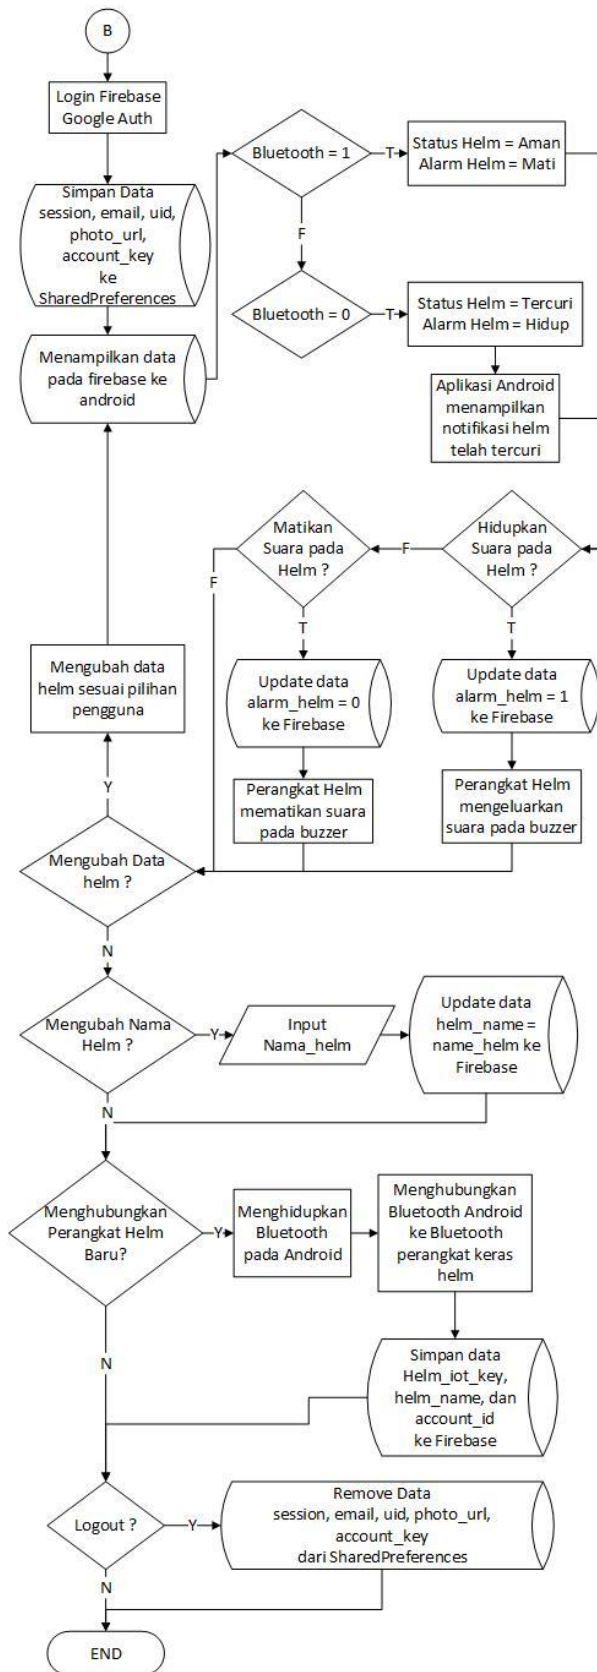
B

Login Firebase Google Auth

Simpan Data session, email, uid, photo_url, account_key ke SharedPreferences

Menampilkan data pada firebase ke android

Bluetooth = 1

T

Status Helm = Aman
Alarm Helm = Mati

F

Bluetooth = 0

T

Status Helm = Tercuri
Alarm Helm = Hidup

Aplikasi Android menampilkan notifikasi helm telah tercuri

Matikan Suara pada Helm ?

F

Hidupkan Suara pada Helm ?

F

T

T

Mengubah data helm sesuai pilihan pengguna

Update data alarm_helm = 0 ke Firebase

Update data alarm_helm = 1 ke Firebase

Perangkat Helm mematikan suara pada buzzer

Perangkat Helm mengeluarkan suara pada buzzer

Y

Mengubah Data helm ?

N

Mengubah Nama Helm ?

Y

Input Nama_helm

Update data helm_name = name_helm ke Firebase

N

Menghubungkan Perangkat Helm Baru?

Y

Menghidupkan Bluetooth pada Android

Menghubungkan Bluetooth Android ke Bluetooth perangkat keras helm

N

Simpan data Helm_iot_key, helm_name, dan account_id ke Firebase

Logout ?

Y

Remove Data session, email, uid, photo_url, account_key dari SharedPreferences

N

END